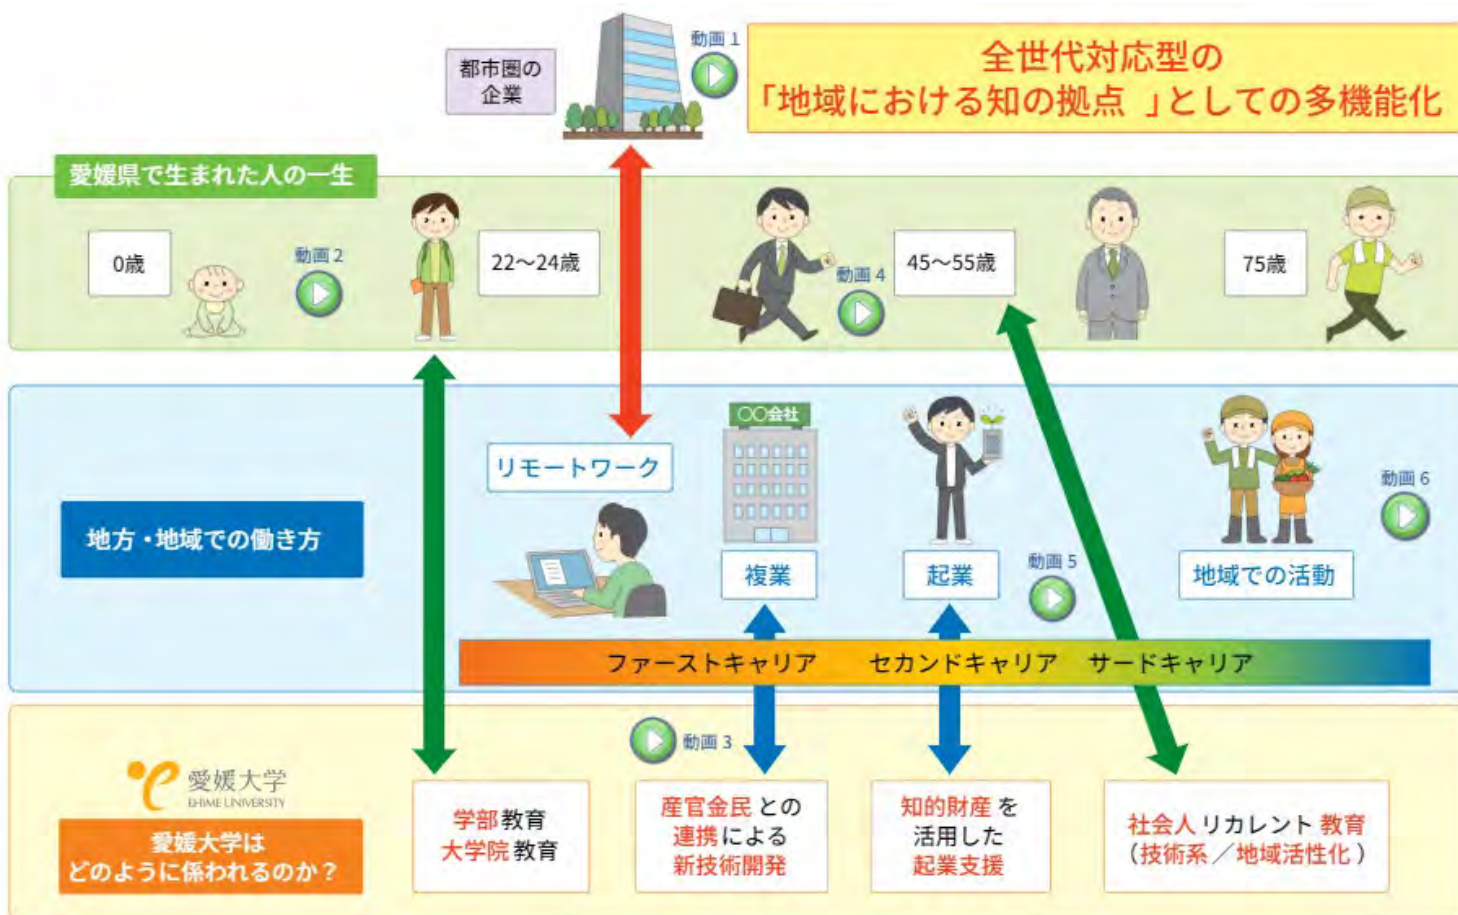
都市圏の企業

動画 1

全世代対応型の
「地域における知の拠点 」としての多機能化

愛媛県で生まれた人の一生

0歳

動画 2

22〜24歳

動画 4

45〜55歳

75歳

リモートワーク

〇〇会社

地方・地域での働き方

複業

起業

動画 5

地域での活動

動画 6

ファーストキャリア　セカンドキャリア　サードキャリア

動画 3

愛媛大学
EHIME UNIVERSITY

愛媛大学は
どのように係われるのか？

学部教育
大学院教育

産官金民との
連携による
新技術開発

知的財産を
活用した
起業支援

社会人リカレント教育
（技術系／地域活性化）